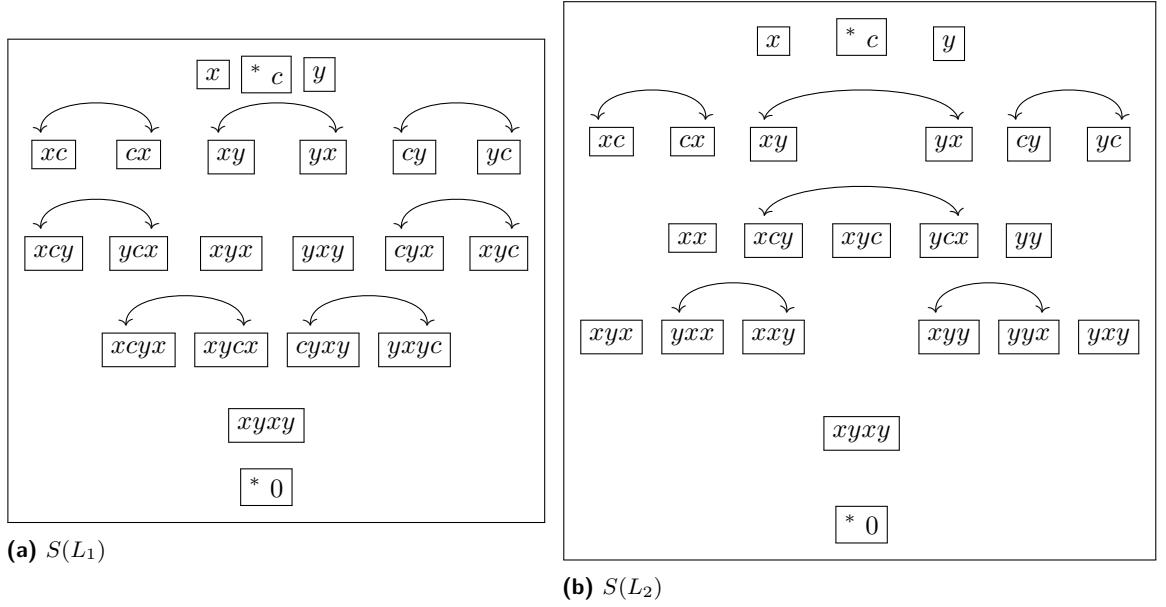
$x$ $^* c$ $y$

$xc$ $cx$ $xy$ $yx$ $cy$ $yc$

$xcy$ $ycx$ $xyx$ $yxy$ $cyx$ $xyc$

$xcyx$ $xycx$ $cyxy$ $yxyc$

$xyxy$

$^* 0$

**(a)** $S(L_1)$

$x$ $^* c$ $y$

$xc$ $cx$ $xy$ $yx$ $cy$ $yc$

$xx$ $xcy$ $xyc$ $ycx$ $yy$

$xyx$ $yxx$ $xxy$ $xyy$ $yyx$ $yxy$

$xyxy$

$^* 0$

**(b)** $S(L_2)$